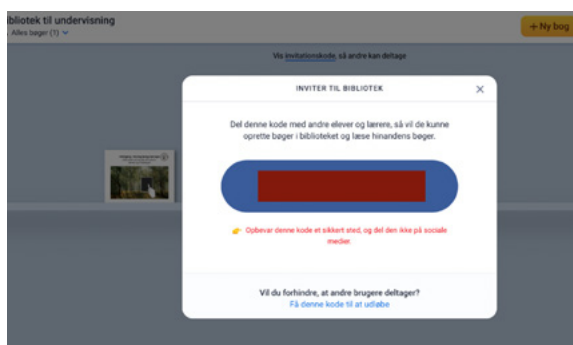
ibliotek til undervisning
Alles bøger (1)

+ Ny bog

Vis invitationskode, så andre kan deltage

INVITER TIL BIBLIOTEK

Del denne kode med andre elever og lærere, så vil de kunne oprette bøger i biblioteket og læse hinandens bøger.

Opbevar denne kode et sikkert sted, og del den ikke på sociale medier.

Vil du forhindre, at andre brugere deltager?
Få denne kode til at udløbe